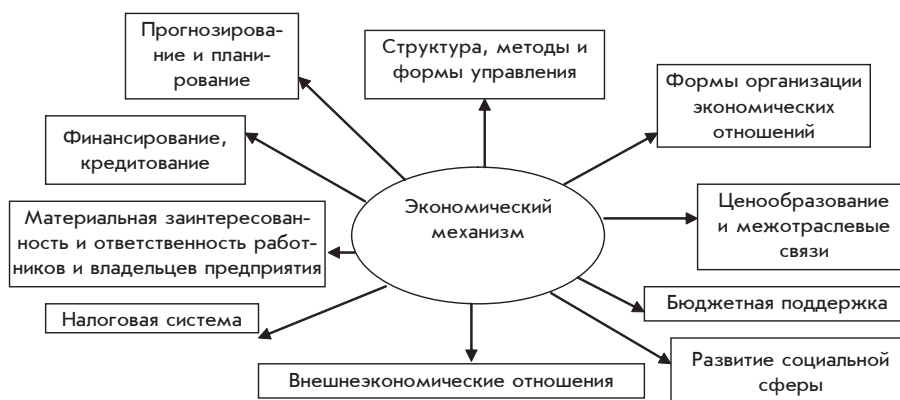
Прогнозирование и планирование

Структура, методы и формы управления

Формы организации экономических отношений

Финансирование, кредитование

Экономический механизм

Материальная заинтересованность и ответственность работников и владельцев предприятия

Ценообразование и межотраслевые связи

Бюджетная поддержка

Налоговая система

Внешнеэкономические отношения

Развитие социальной сферы